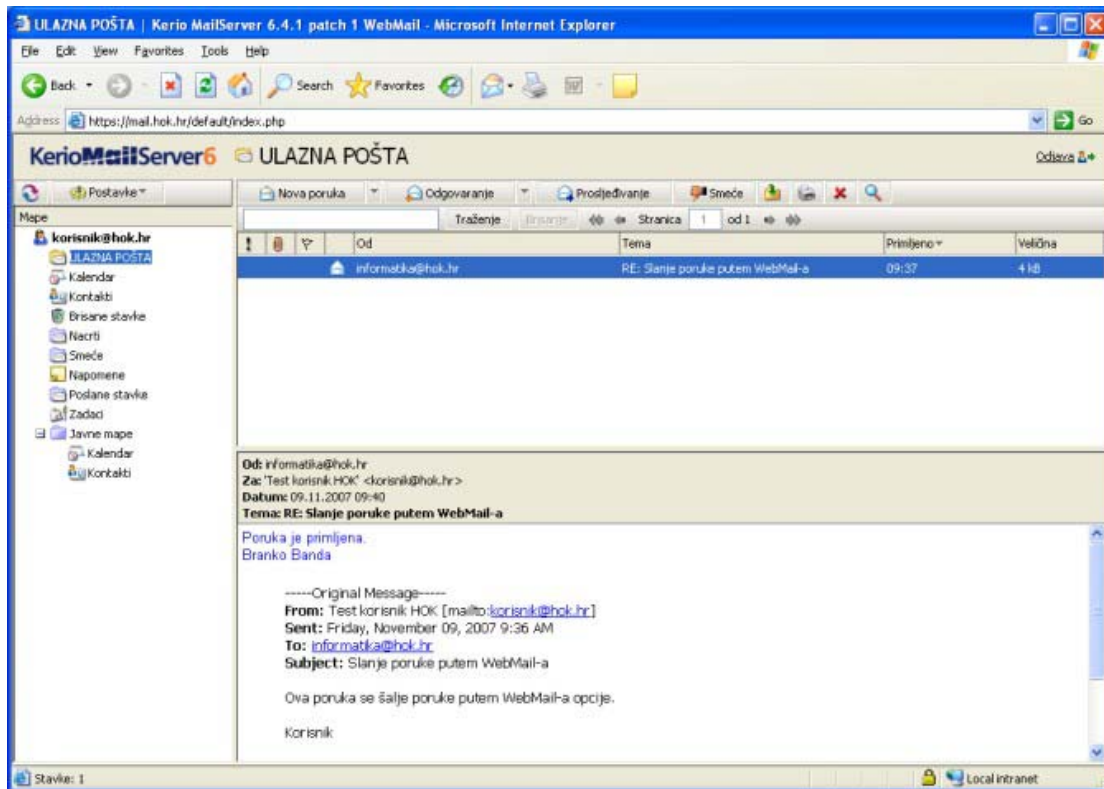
ULAZNA POŠTA | Kerio MailServer 6.4.1 patch 1 WebMail - Microsoft Internet Explorer

File Edit View Favorites Tools Help

Back Search Favorites

Address https://mail.hok.hr/default/index.php Go

KerioMailServer6 ULAZNA POŠTA Odjava

Postavke

Mape

korisnik@hok.hr
ULAZNA POŠTA
Kalendar
Kontakti
Brisane stavke
Nacrti
Smeće
Napomene
Poslane stavke
Zadaci
Javne mape
Kalendar
Kontakti

Nova poruka Odgovaranje Proslijeđivanje Smeće

Traženje Brisanje Stranica 1 od 1

| ! | | | Od | Tema | Primljeno | Veličina |
|---|---|---|---|---|---|---|
| | | | informatika@hok.hr | RE: Slanje poruke putem WebMail-a | 09:37 | 4 kB |

Od: informatika@hok.hr
Za: 'Test korisnik HOK' <korisnik@hok.hr>
Datum: 09.11.2007 09:40
Tema: RE: Slanje poruke putem WebMail-a

Poruka je primljena.
Branko Banda

-----Original Message-----
From: Test korisnik HOK [mailto:korisnik@hok.hr]
Sent: Friday, November 09, 2007 9:36 AM
To: informatika@hok.hr
Subject: Slanje poruke putem WebMail-a

Ova poruka se šalje poruke putem WebMail-a opcije.

Korisnik

Stavke: 1 Local intranet